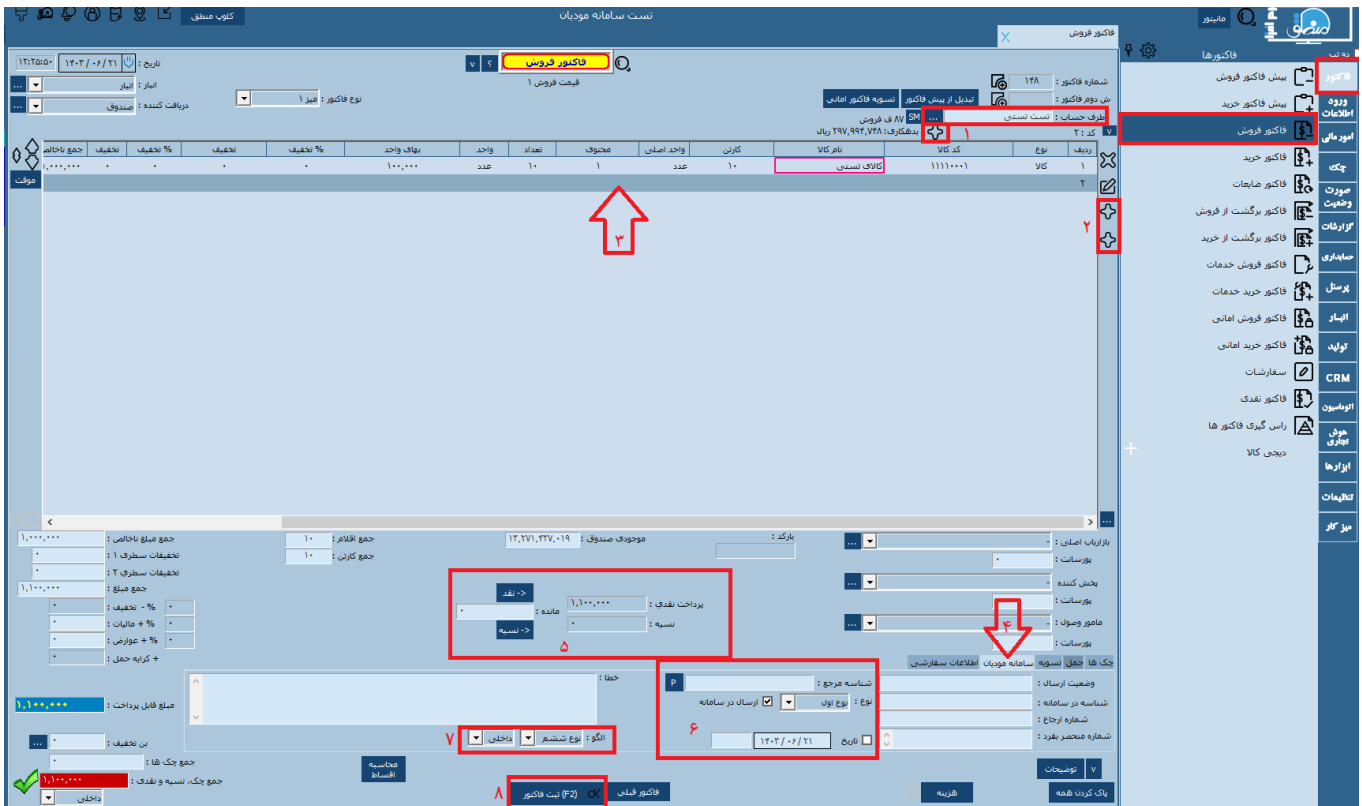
تست سامانه مودیان
کلوپ منطق
مانیتور
فاکتور فروش
فاکتورها
فاکتور
ورود اطلاعات
امور مالی
چک
صورت وضعیت
گزارشات
حسابداری
پرسنل
انبار
تولید
CRM
اتوماسیون
هوش تجاری
ابزارها
تنظیمات
میز کار
پیش فاکتور فروش
پیش فاکتور خرید
فاکتور فروش
فاکتور خرید
فاکتور ضایعات
فاکتور برگشت از فروش
فاکتور برگشت از خرید
فاکتور فروش خدمات
فاکتور خرید خدمات
فاکتور فروش امانی
فاکتور خرید امانی
سفارشات
فاکتور نقدی
راس گیری فاکتور ها
دیجی کالا
تاریخ : ۱۴۰۳/۰۶/۲۱ ۱۲:۲۵:۵۰
فاکتور فروش
قیمت فروش ۱
شماره فاکتور : ۱۴۸
ش دوم فاکتور :
انبار : انبار
نوع فاکتور : میز ۱
دریافت کننده : صندوق
تبدیل از پیش فاکتور
تسویه فاکتور امانی
طرف حساب : تست تستی
SM ۸۷ ف فروش
بدهکاری : ۲۹۷,۹۹۴,۷۳۸ ریال
کد : ۲
۱
| ردیف | نوع | کد کالا | نام کالا | کارتن | واحد اصلی | محتوی | تعداد | واحد | بهای واحد | % تخفیف | تخفیف | % تخفیف | تخفیف | جمع ناخالص |
|---|---|---|---|---|---|---|---|---|---|---|---|---|---|---|
| ۱ | کالا | ۱۱۱۱۰۰۰۱ | کالای تستی | ۱۰ | عدد | ۱ | ۱۰ | عدد | ۱۰۰,۰۰۰ | ۰ | ۰ | ۰ | ۰ | ۱,۰۰۰,۰۰۰ |
| ۲ | | | | | | | | | | | | | | |
موقت
۲
۳
جمع مبلغ ناخالص ۱,۰۰۰,۰۰۰
تخفیفات سطری ۱ ۰
تخفیفات سطری ۲ ۰
جمع مبلغ ۱,۱۰۰,۰۰۰
%- تخفیف ۰ ۰
% + مالیات ۰ ۰
% + عوارض ۰ ۰
+ کرایه حمل ۰
جمع اقلام : ۱۰
جمع کارتن : ۱۰
موجودی صندوق : ۱۳,۲۷۱,۴۳۷,۰۱۹
بارکد :
بازاریاب اصلی :
پورسانت : ۰
پخش کننده :
پورسانت :
مامور وصول :
پورسانت :
۴
<- نقد
پرداخت نقدی : ۱,۱۰۰,۰۰۰
مانده : ۰
نسیه : ۰
<- نسیه
۵
چک ها حمل تسویه سامانه مودیان اطلاعات سفارشی
خطا :
وضعیت ارسال :
شناسه مرجع :
P
شناسه در سامانه :
نوع : نوع اول
ارسال در سامانه
شماره ارجاع :
شماره منحصر بفرد :
تاریخ ۱۴۰۳/۰۶/۲۱
۶
مبلغ قابل پرداخت : ۱,۱۰۰,۰۰۰
بن تخفیف : ۰
الگو : نوع ششم داخلی
۷
جمع چک ها : ۰
جمع چک، نسیه و نقدی : ۱,۱۰۰,۰۰۰
داخلی
محاسبه اقساط
ثبت فاکتور (F2)
۸
فاکتور قبلی
هزینه
توضیحات
پاک کردن همه